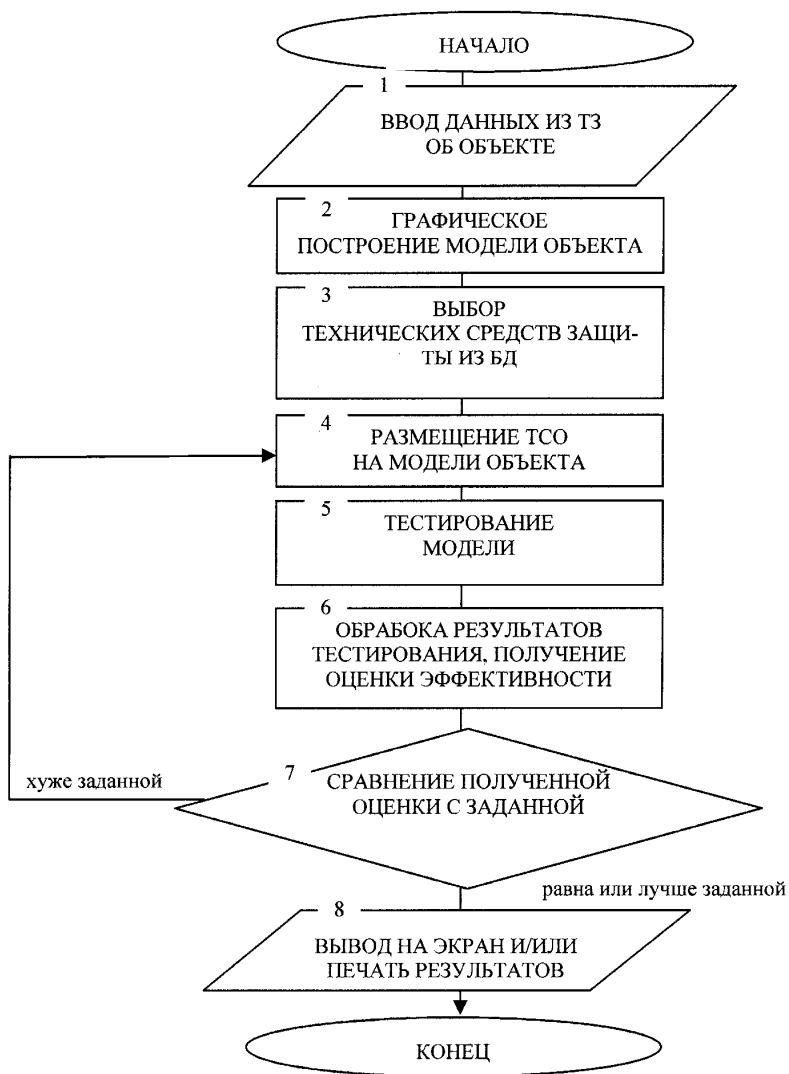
НАЧАЛО

1

ВВОД ДАННЫХ ИЗ ТЗ ОБ ОБЪЕКТЕ

2

ГРАФИЧЕСКОЕ ПОСТРОЕНИЕ МОДЕЛИ ОБЪЕКТА

3

ВЫБОР ТЕХНИЧЕСКИХ СРЕДСТВ ЗАЩИ-ТЫ ИЗ БД

4

РАЗМЕЩЕНИЕ ТСО НА МОДЕЛИ ОБЪЕКТА

5

ТЕСТИРОВАНИЕ МОДЕЛИ

6

ОБРАБОКА РЕЗУЛЬТАТОВ ТЕСТИРОВАНИЯ, ПОЛУЧЕНИЕ ОЦЕНКИ ЭФФЕКТИВНОСТИ

хуже заданной

7

СРАВНЕНИЕ ПОЛУЧЕННОЙ ОЦЕНКИ С ЗАДАННОЙ

равна или лучше заданной

8

ВЫВОД НА ЭКРАН И/ИЛИ ПЕЧАТЬ РЕЗУЛЬТАТОВ

КОНЕЦ